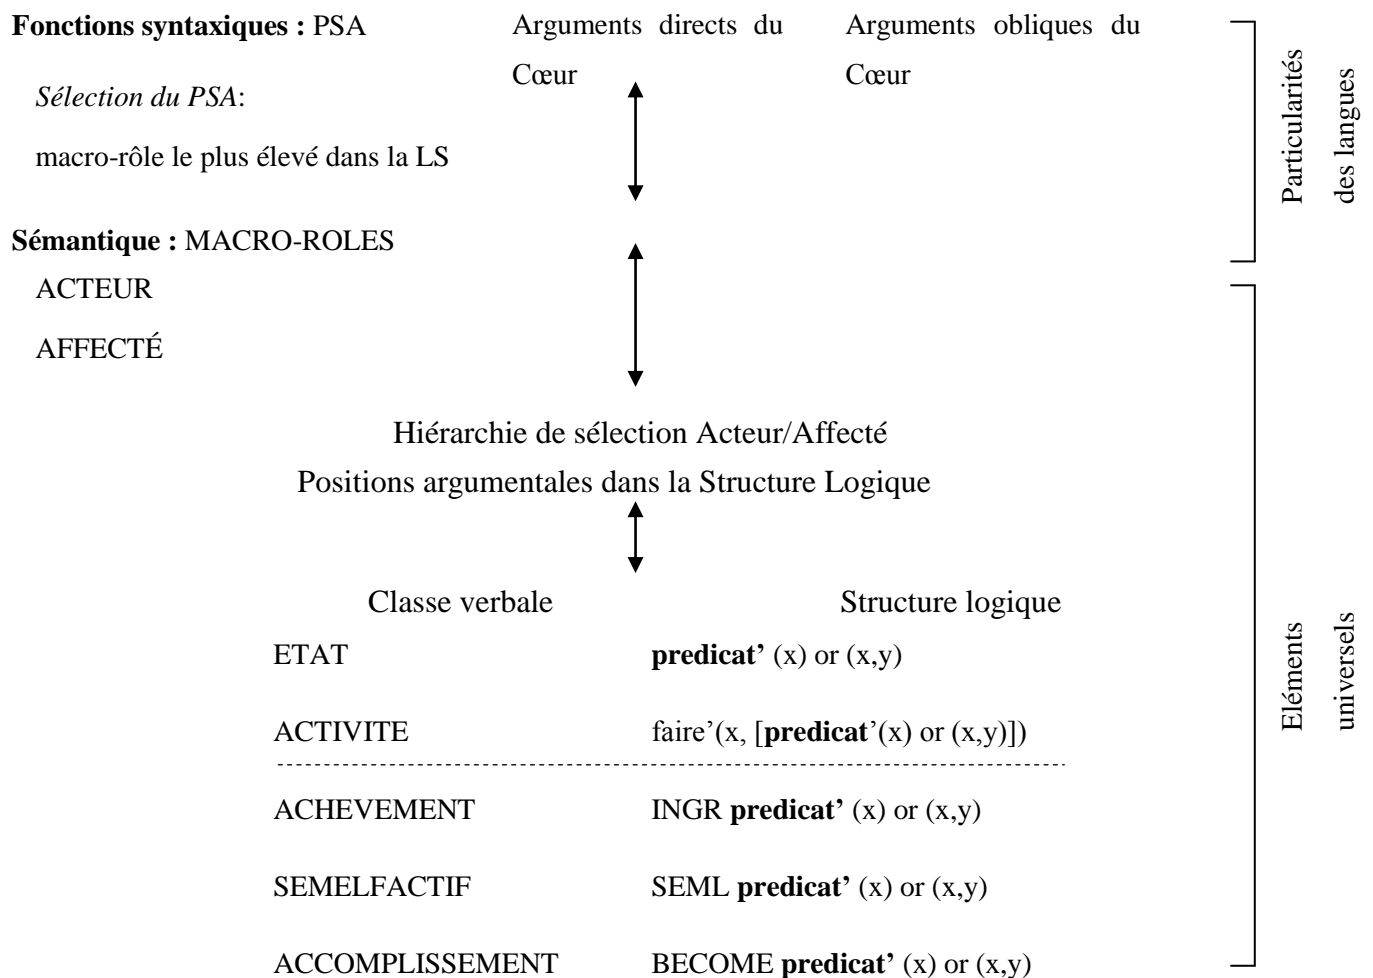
**Fonctions syntaxiques :** PSA

*Sélection du PSA*:

macro-rôle le plus élevé dans la LS

Arguments directs du Cœur

Arguments obliques du Cœur

Particularités des langues

**Sémantique :** MACRO-ROLES

ACTEUR

AFFECTÉ

Hiérarchie de sélection Acteur/Affecté

Positions argumentales dans la Structure Logique

| Classe verbale | Structure logique |
|---|---|
| ETAT | **predicat'** (x) or (x,y) |
| ACTIVITE | faire'(x, [**predicat**'(x) or (x,y)]) |
| ACHEVEMENT | INGR **predicat'** (x) or (x,y) |
| SEMELFACTIF | SEML **predicat'** (x) or (x,y) |
| ACCOMPLISSEMENT | BECOME **predicat'** (x) or (x,y) |

Eléments universels